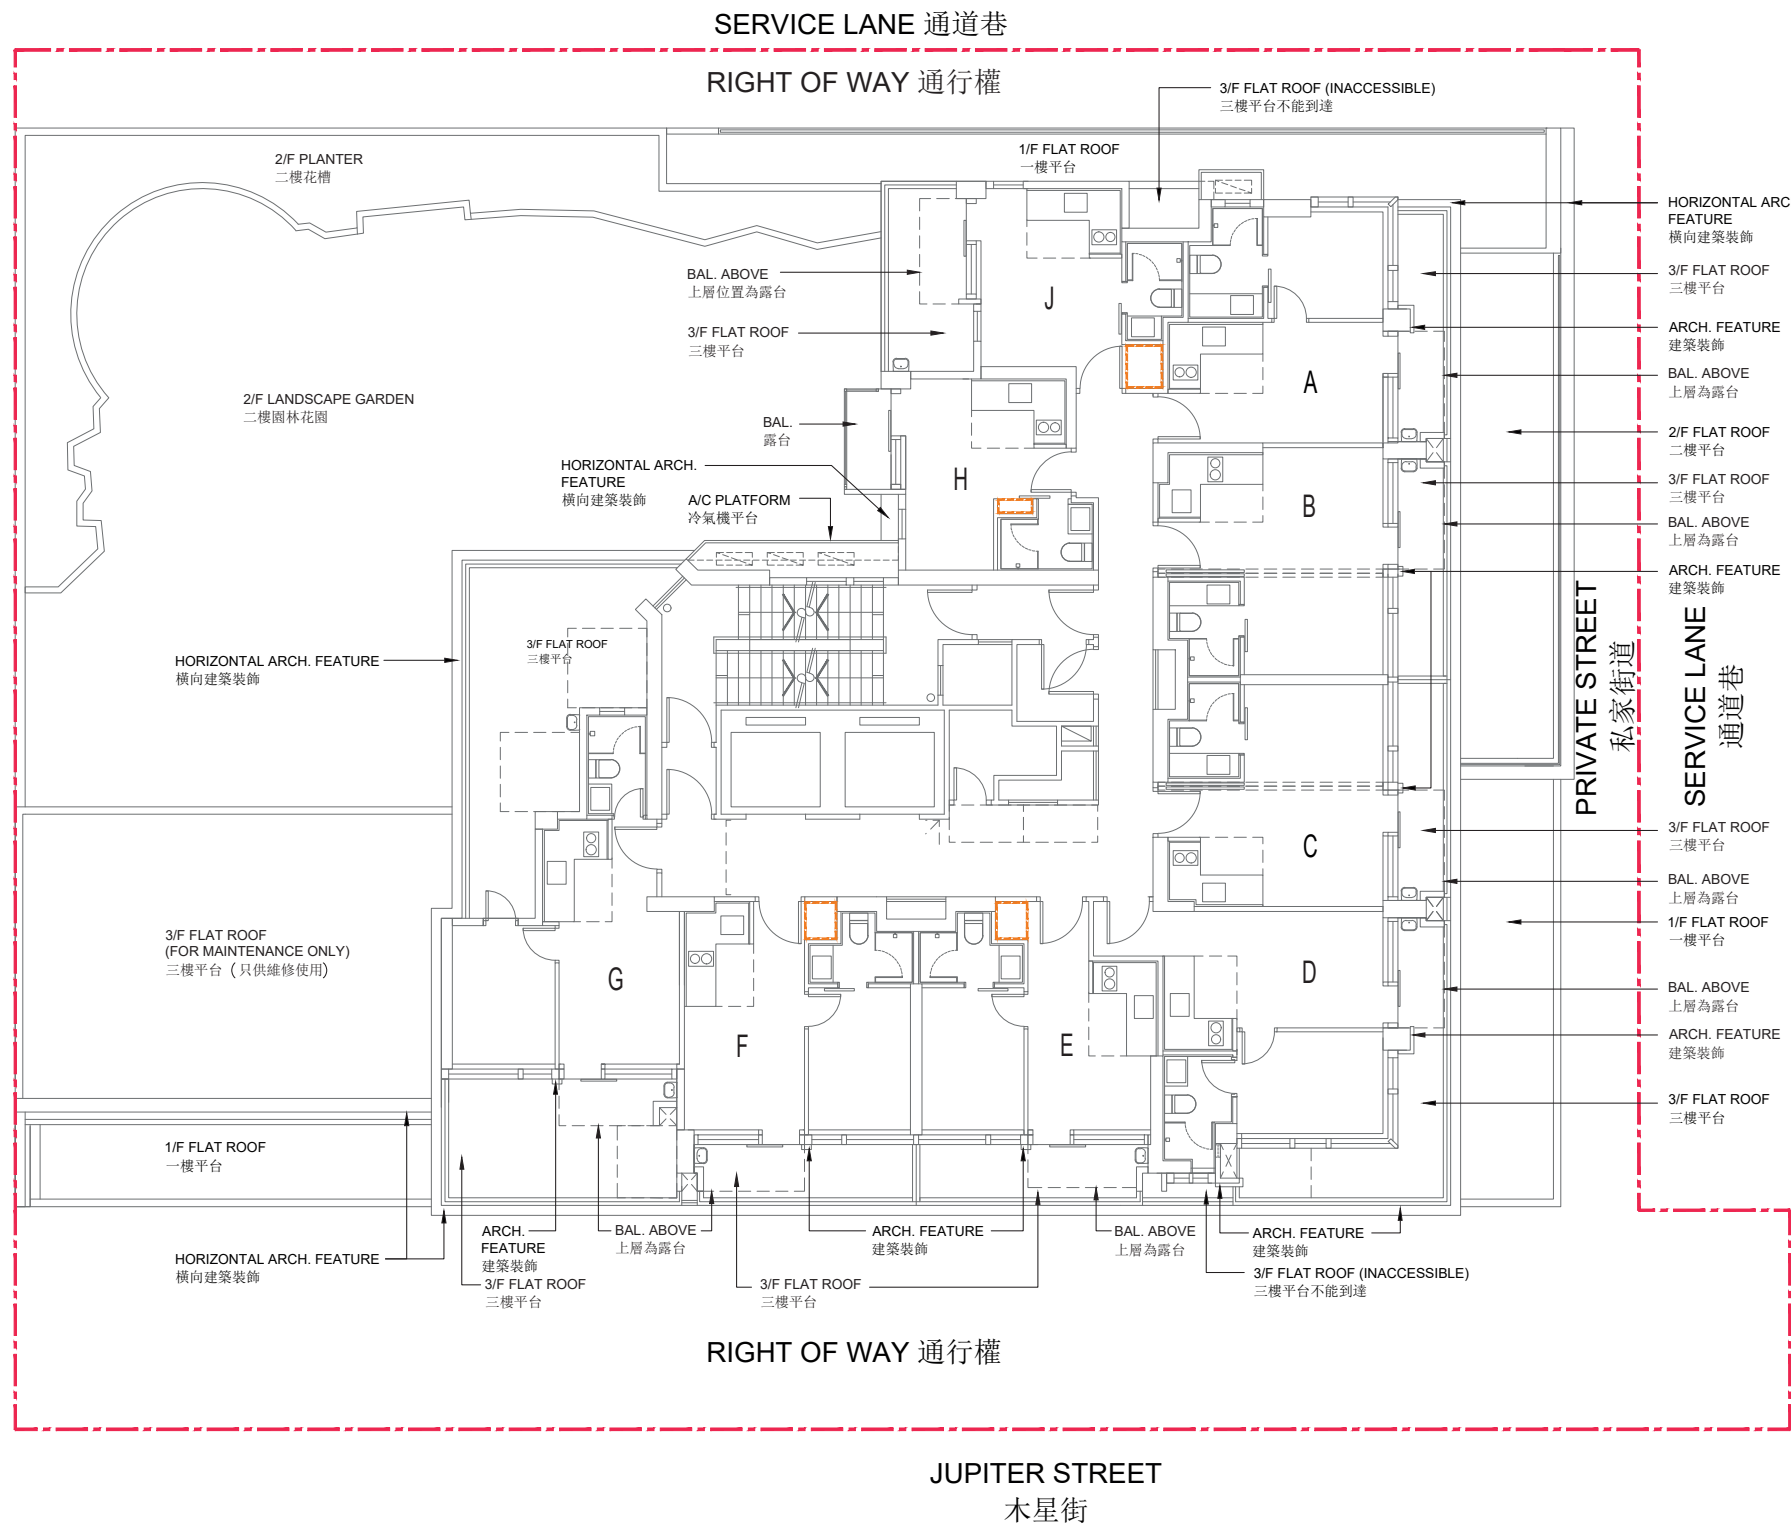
SERVICE LANE 通道巷

RIGHT OF WAY 通行權

3/F FLAT ROOF (INACCESSIBLE)
三樓平台不能到達

1/F FLAT ROOF
一樓平台

2/F PLANTER
二樓花槽

HORIZONTAL ARC
FEATURE
橫向建築裝飾

BAL. ABOVE
上層位置為露台

J

3/F FLAT ROOF
三樓平台

3/F FLAT ROOF
三樓平台

ARCH. FEATURE
建築裝飾

A

BAL. ABOVE
上層為露台

2/F LANDSCAPE GARDEN
二樓園林花園

BAL.
露台

2/F FLAT ROOF
二樓平台

H

HORIZONTAL ARCH.
FEATURE
橫向建築裝飾

3/F FLAT ROOF
三樓平台

A/C PLATFORM
冷氣機平台

B

BAL. ABOVE
上層為露台

ARCH. FEATURE
建築裝飾

3/F FLAT ROOF
三樓平台

HORIZONTAL ARCH. FEATURE
橫向建築裝飾

PRIVATE STREET
私家街道

SERVICE LANE
通道巷

3/F FLAT ROOF
三樓平台

C

BAL. ABOVE
上層為露台

3/F FLAT ROOF
(FOR MAINTENANCE ONLY)
三樓平台（只供維修使用）

1/F FLAT ROOF
一樓平台

G

D

BAL. ABOVE
上層為露台

F

E

ARCH. FEATURE
建築裝飾

3/F FLAT ROOF
三樓平台

1/F FLAT ROOF
一樓平台

HORIZONTAL ARCH. FEATURE
橫向建築裝飾

ARCH.
FEATURE
建築裝飾

BAL. ABOVE
上層為露台

ARCH. FEATURE
建築裝飾

BAL. ABOVE
上層為露台

ARCH. FEATURE
建築裝飾

3/F FLAT ROOF
三樓平台

3/F FLAT ROOF
三樓平台

3/F FLAT ROOF (INACCESSIBLE)
三樓平台不能到達

RIGHT OF WAY 通行權

JUPITER STREET
木星街